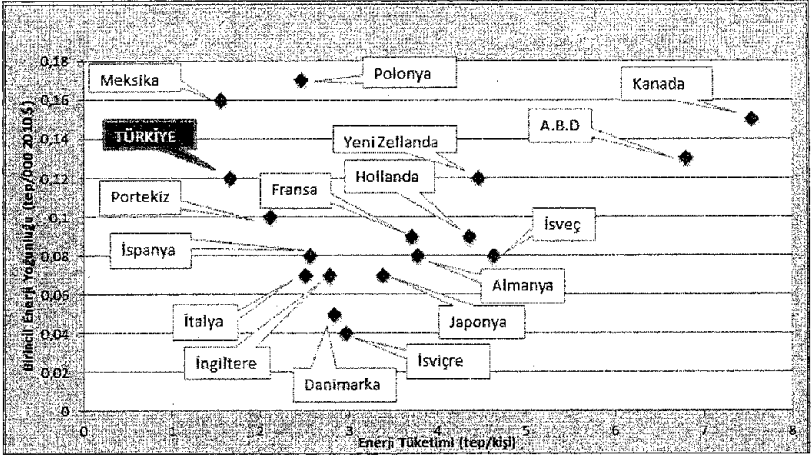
0,18
0,16
0,14
0,12
0,1
0,08
0,06
0,04
0,02
0

Birincil Enerji Yoğunluğu (tep/000 2010 $)

0 1 2 3 4 5 6 7 8

Enerji Tüketimi (tep/kişi)

Meksika
Polonya
Kanada
A.B.D
TÜRKİYE
Yeni Zellanda
Portekiz
Fransa
Hollanda
İsveç
İspanya
Almanya
İtalya
Japonya
İngiltere
İsviçre
Danimarka